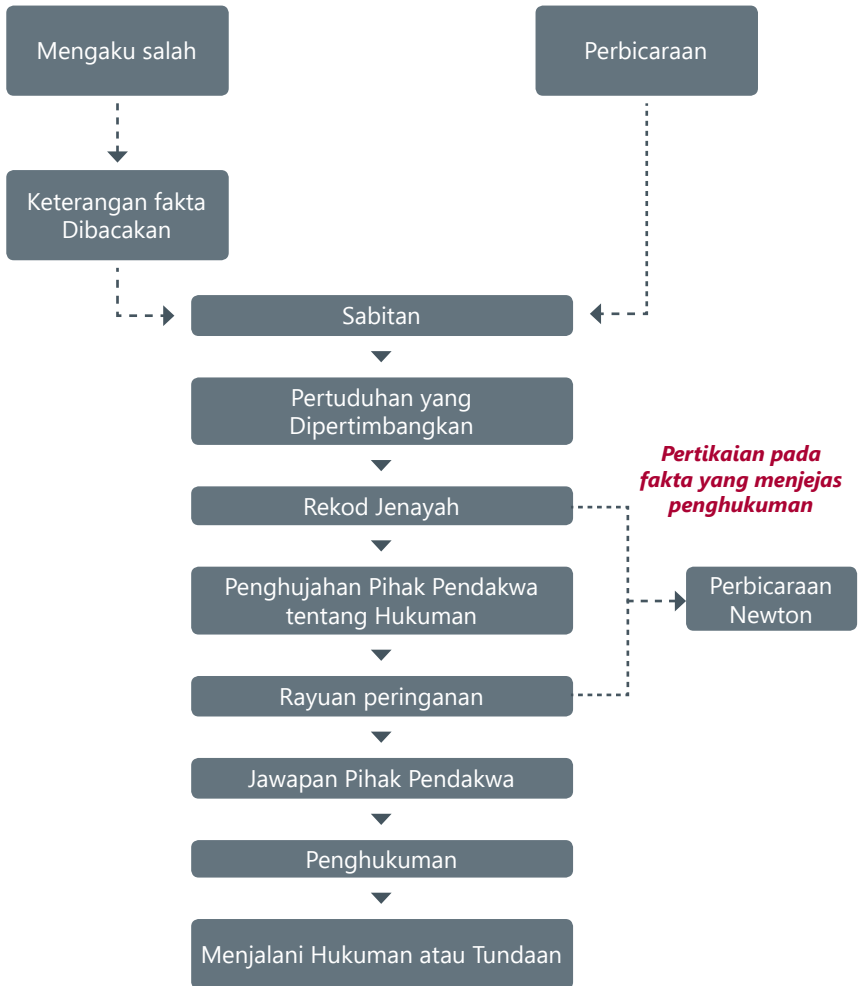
Mengaku salah

Perbicaraan

Keterangan fakta Dibacakan

Sabitan

Pertuduhan yang Dipertimbangkan

Pertikaian pada fakta yang menjejas penghukuman

Rekod Jenayah

Perbicaraan Newton

Penghujahan Pihak Pendakwa tentang Hukuman

Rayuan peringanan

Jawapan Pihak Pendakwa

Penghukuman

Menjalani Hukuman atau Tundaan